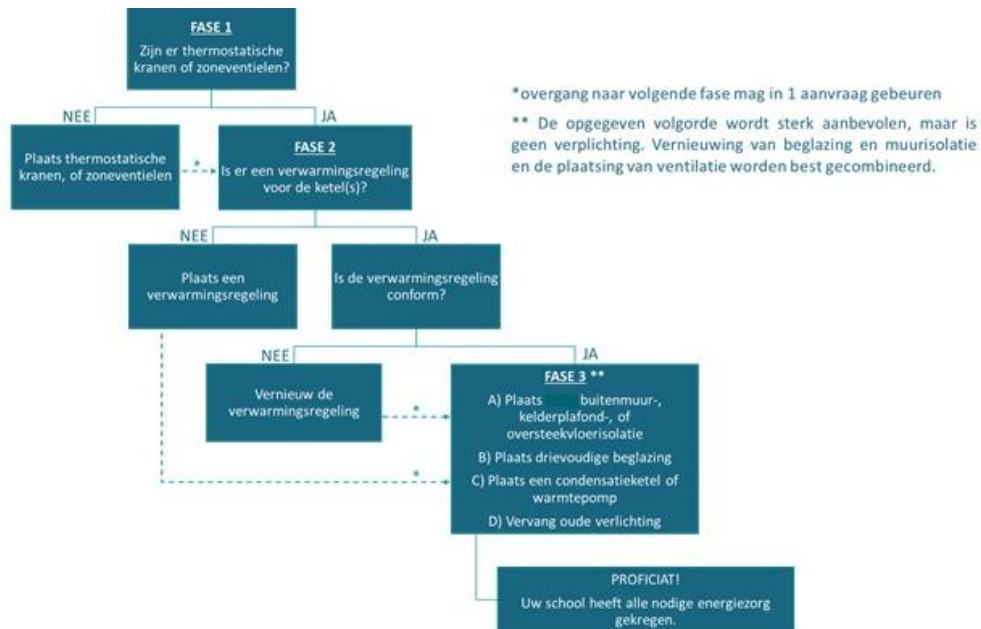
FASE 1
Zijn er thermostatische kranen of zoneventielen?

NEE

JA

Plaats thermostatische kranen, of zoneventielen

*

FASE 2
Is er een verwarmingsregeling voor de ketel(s)?

NEE

JA

Plaats een verwarmingsregeling

Is de verwarmingsregeling conform?

NEE

JA

Vernieuw de verwarmingsregeling

*

*

FASE 3 **
A) Plaats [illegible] buitenmuur-, kelderplafond-, of oversteekvloerisolatie
B) Plaats drievoudige beglazing
C) Plaats een condensatieketel of warmtepomp
D) Vervang oude verlichting

PROFICIAT!
Uw school heeft alle nodige energiezorg gekregen.

*overgang naar volgende fase mag in 1 aanvraag gebeuren

** De opgegeven volgorde wordt sterk aanbevolen, maar is geen verplichting. Vernieuwing van beglazing en muurisolatie en de plaatsing van ventilatie worden best gecombineerd.